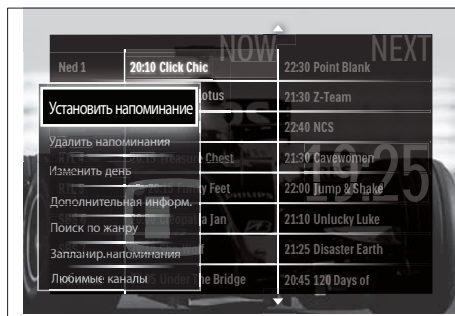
NOW NEXT

Ned 1 20:10 Click Chic 22:30 Point Blank

Установить напоминание

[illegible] Lotus 21:30 Z-Team

22:40 NCS

Удалить напоминания

Изменить день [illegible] Chest 21:30 Cavewomen

Дополнительная информ. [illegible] Feet 22:00 Jump & Shake

Поиск по жанру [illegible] Jan 21:10 Unlucky Luke

Запланир.напоминания 21:25 Disaster Earth

Любимые каналы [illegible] the Bridge 20:45 120 Days of

19.25